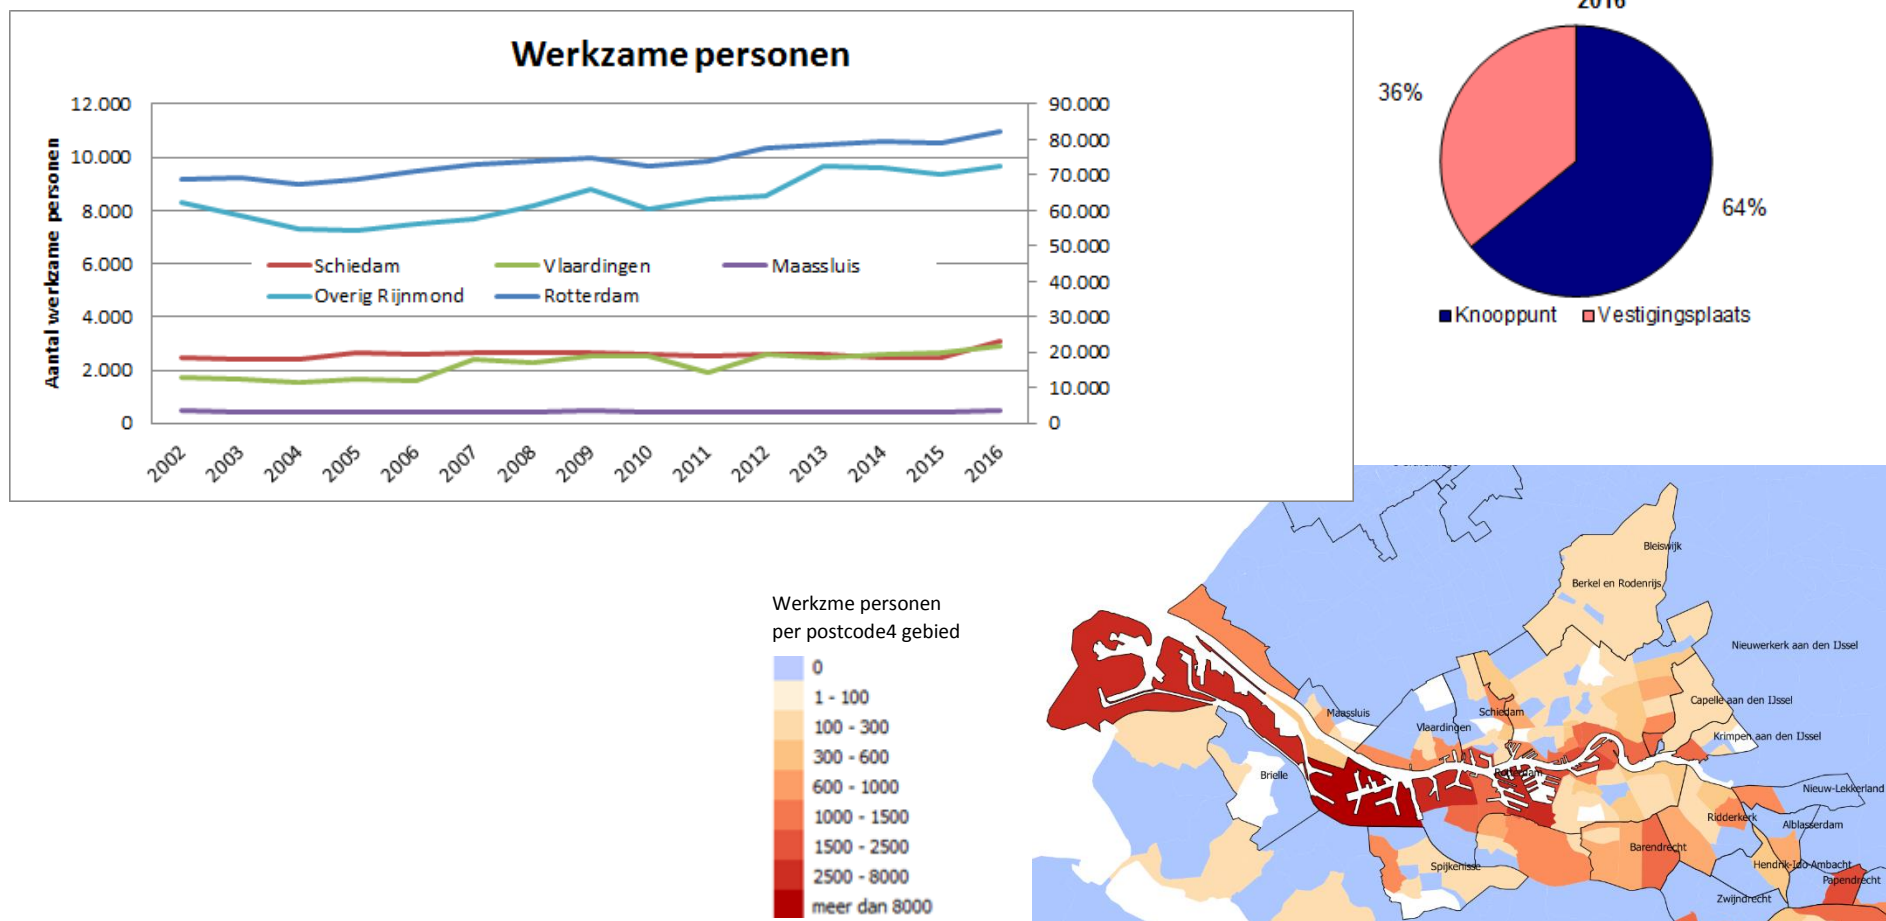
Werkzame personen

Aantal werkzame personen

12.000
10.000
8.000
6.000
4.000
2.000
0

90.000
80.000
70.000
60.000
50.000
40.000
30.000
20.000
10.000
0

Schiedam
Vlaardingen
Maassluis
Overig Rijnmond
Rotterdam

2002 2003 2004 2005 2006 2007 2008 2009 2010 2011 2012 2013 2014 2015 2016

2016

36%
64%

Knooppunt
Vestigingsplaats

Werkzme personen per postcode4 gebied

0
1 - 100
100 - 300
300 - 600
600 - 1000
1000 - 1500
1500 - 2500
2500 - 8000
meer dan 8000

Bleiswijk
Berkel en Rodenrijs
Nieuwerkerk aan den IJssel
Capelle aan den IJssel
Krimpen aan den IJssel
Maassluis
Vlaardingen
Schiedam
Brielle
Rotterdam
Nieuw-Lekkerland
Ridderkerk
Alblasserdam
Barendrecht
Spijkenisse
Hendrik-Ido-Ambacht
Papendrecht
Zwijndrecht